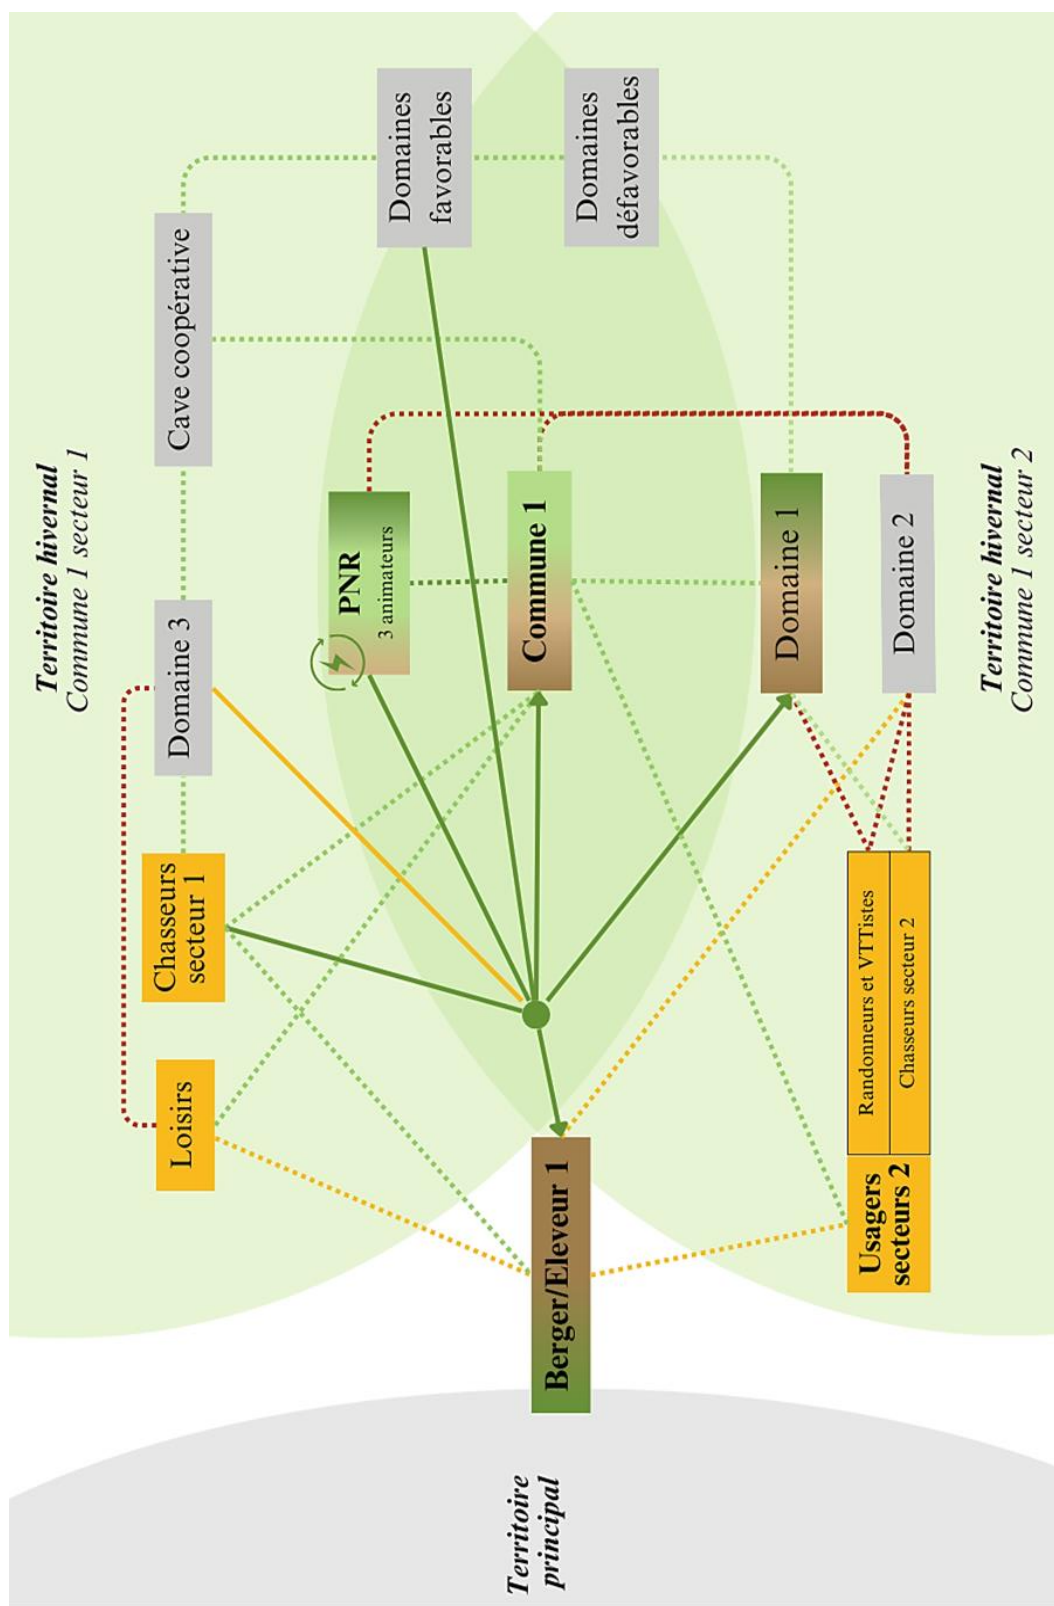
Territoire hivernal
Commune 1 secteur 1

Cave coopérative

Domaines favorables

Domaines défavorables

Domaine 3

PNR
3 animateurs

Commune 1

Domaine 1

Domaine 2

Chasseurs secteur 1

Loisirs

Randonneurs et VTTistes

Chasseurs secteur 2

Usagers secteurs 2

Berger/Eleveur 1

Territoire hivernal
Commune 1 secteur 2

Territoire principal